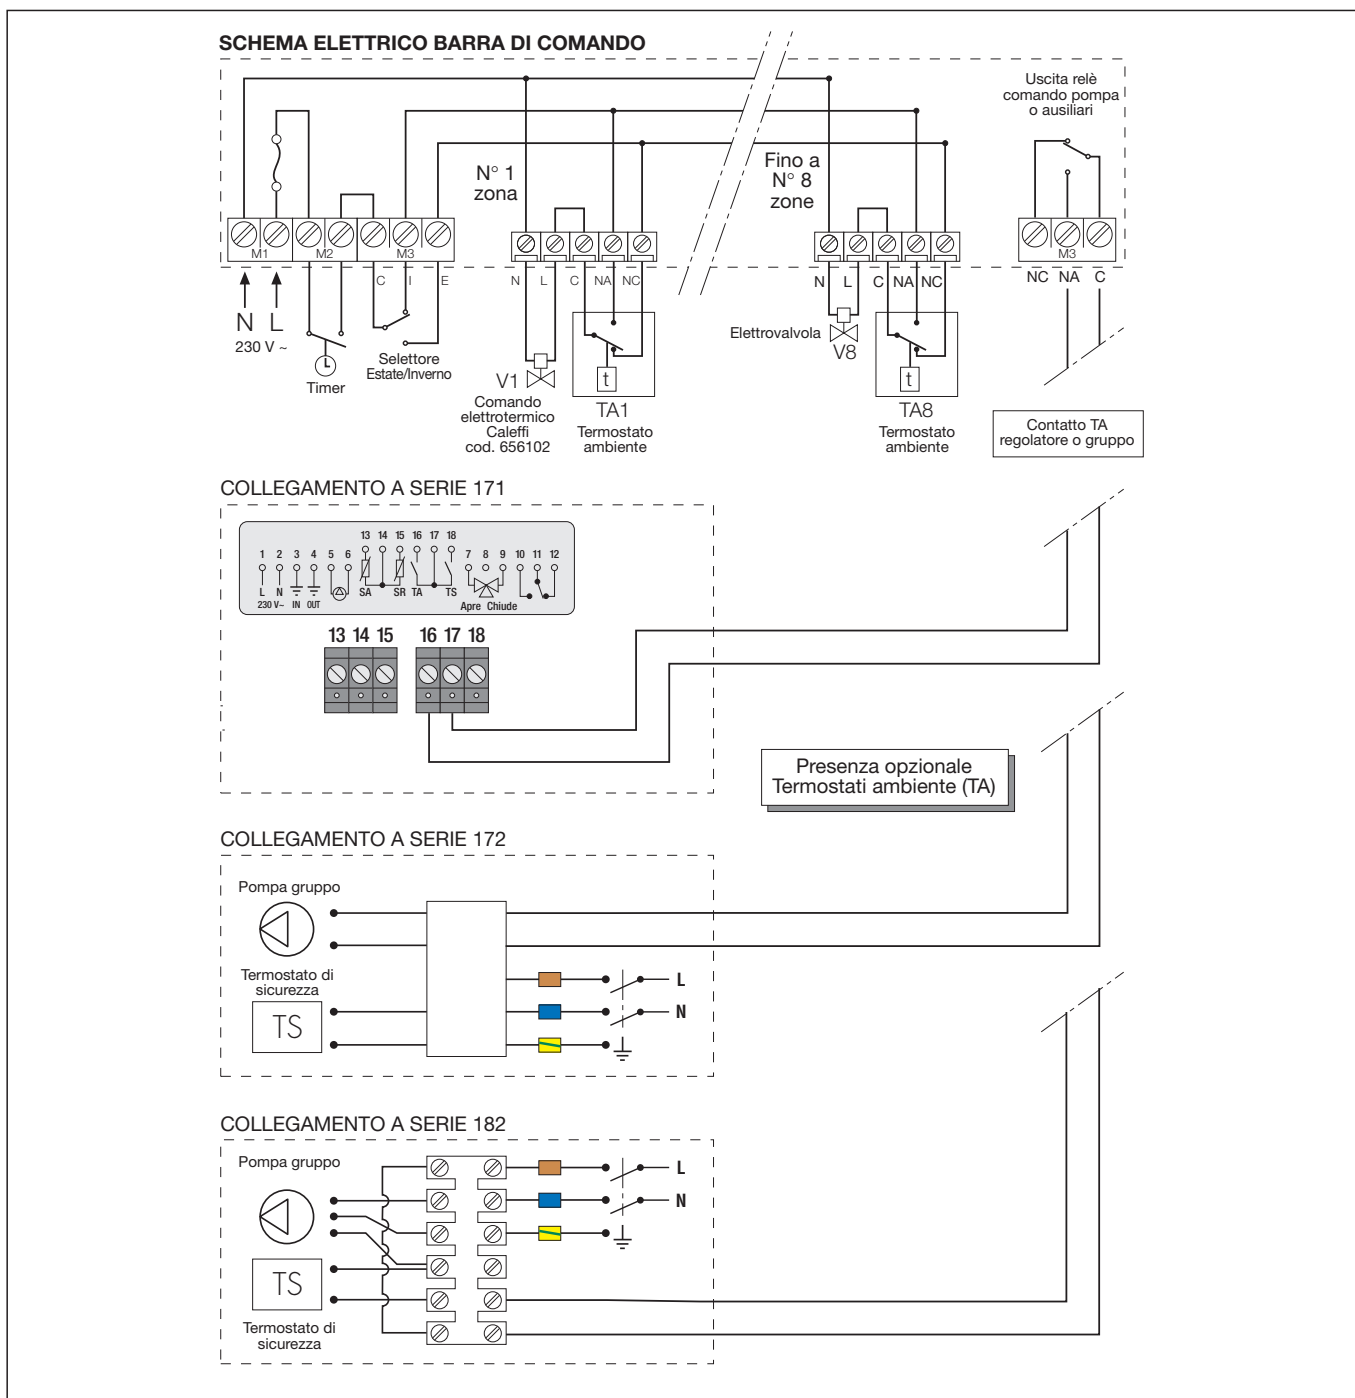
SCHEMA ELETTRICO BARRA DI COMANDO

Uscita relè comando pompa o ausiliari

N° 1 zona

Fino a N° 8 zone

M1 M2 M3

C I E

N L C NA NC

N L C NA NC

M3

NC NA C

N L
230 V ~

Timer

Selettore Estate/Inverno

V1

Comando elettrotermico Caleffi cod. 656102

TA1
Termostato ambiente

Elettrovalvola
V8

TA8
Termostato ambiente

Contatto TA regolatore o gruppo

t

t

COLLEGAMENTO A SERIE 171

1 2 3 4 5 6 13 14 15 16 17 18 7 8 9 10 11 12
L N IN OUT SA SR TA TS Apre Chiude
230 V~

13 14 15 16 17 18

Presenza opzionale Termostati ambiente (TA)

COLLEGAMENTO A SERIE 172

Pompa gruppo

Termostato di sicurezza

TS

L
N

COLLEGAMENTO A SERIE 182

Pompa gruppo

TS

Termostato di sicurezza

L
N